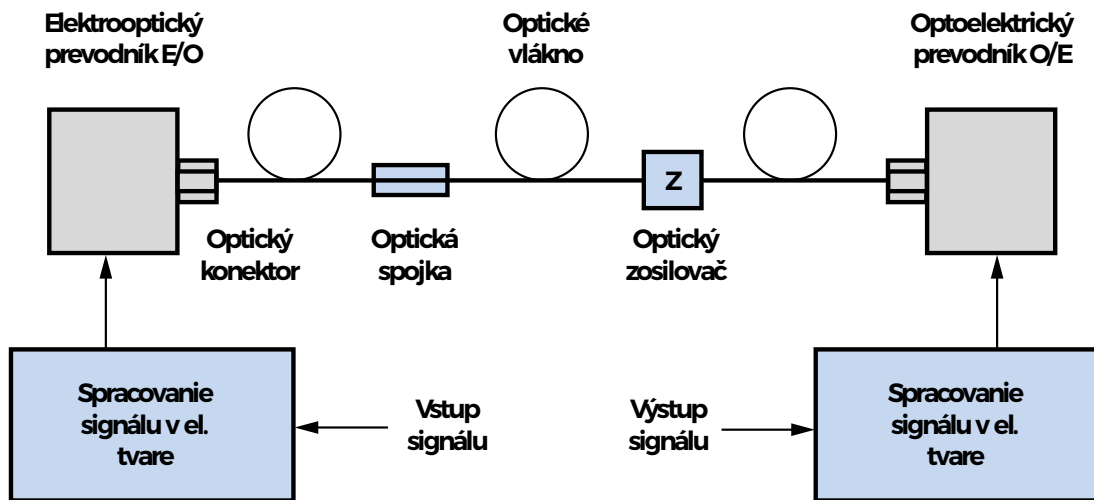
Elektrooptický prevodník E/O

Optické vlákno

Optoelektrický prevodník O/E

Z

Optický konektor

Optická spojka

Optický zosilovač

Spracovanie signálu v el. tvare

Vstup signálu

Výstup signálu

Spracovanie signálu v el. tvare